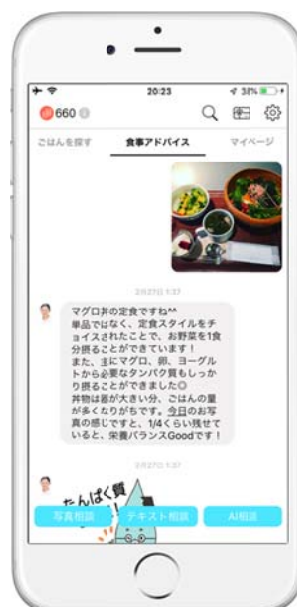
20:23
31%
660
ごはんを探す
食事アドバイス
マイページ
2月27日 1:37
マグロ丼の定食ですね^^
単品ではなく、定食スタイルをチョイスされたことで、お野菜を1食分摂ることができています!
また、主にマグロ、卵、ヨーグルトから必要なタンパク質もしっかり摂ることができました◎
丼物は器が大きい分、ごはんの量が多くなりがちです。今日のお写真の感じですと、1/4くらい残せていると、栄養バランスGoodです!
2月27日 1:37
たんぱく質
写真相談
テキスト相談
AI相談